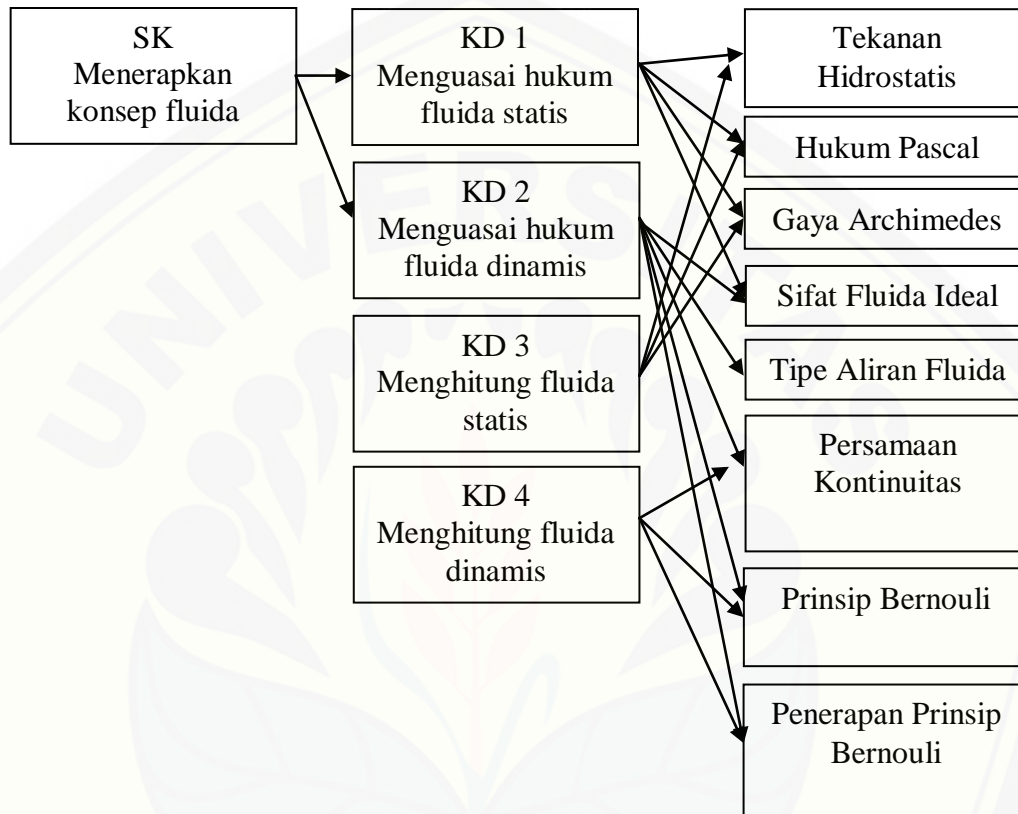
SK
Menerapkan konsep fluida

KD 1
Menguasai hukum fluida statis

KD 2
Menguasai hukum fluida dinamis

KD 3
Menghitung fluida statis

KD 4
Menghitung fluida dinamis

Tekanan Hidrostatis

Hukum Pascal

Gaya Archimedes

Sifat Fluida Ideal

Tipe Aliran Fluida

Persamaan Kontinuitas

Prinsip Bernouli

Penerapan Prinsip Bernouli